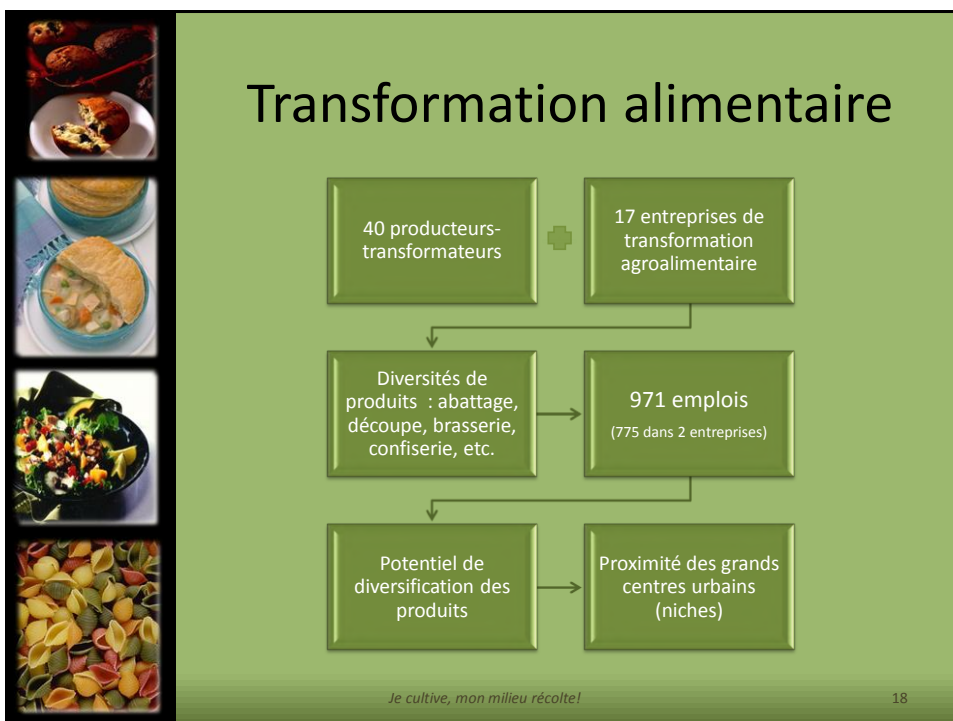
Transformation alimentaire

40 producteurs-transformateurs

17 entreprises de transformation agroalimentaire

Diversités de produits : abattage, découpe, brasserie, confiserie, etc.

971 emplois
(775 dans 2 entreprises)

Potentiel de diversification des produits

Proximité des grands centres urbains (niches)

Je cultive, mon milieu récolte!

18